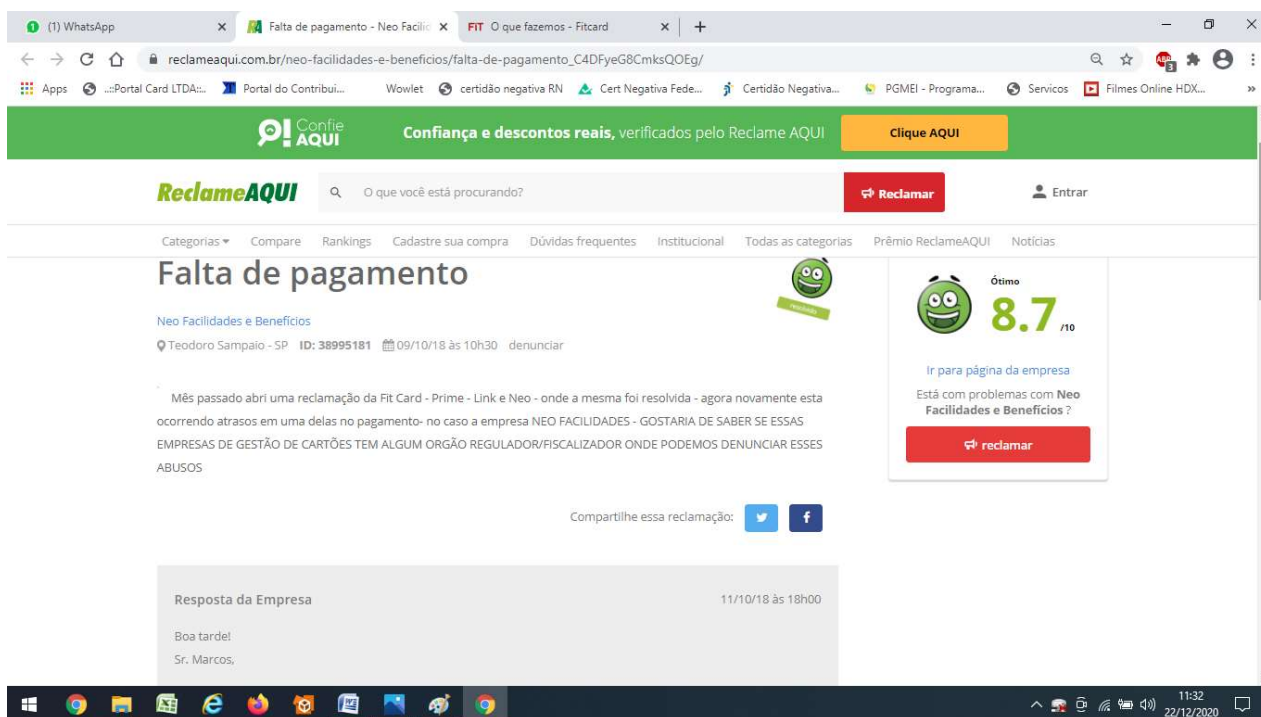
(1) WhatsApp
Falta de pagamento - Neo Facilic
FIT O que fazemos - Fitcard
reclameaqui.com.br/neo-facilidades-e-beneficios/falta-de-pagamento_C4DFyeG8CmksQOEg/
Apps ..::Portal Card LTDA::.. Portal do Contribui... Wowlet certidão negativa RN Cert Negativa Fede... Certidão Negativa... PGMEI - Programa... Servicos Filmes Online HDX...

Confie AQUI
Confiança e descontos reais, verificados pelo Reclame AQUI
Clique AQUI

ReclameAQUI
O que você está procurando?
Reclamar
Entrar

Categorias Compare Rankings Cadastre sua compra Dúvidas frequentes Institucional Todas as categorias Prêmio ReclameAQUI Notícias

Falta de pagamento

resolvido

Neo Facilidades e Benefícios
Teodoro Sampaio - SP ID: 38995181 09/10/18 às 10h30 denunciar

Mês passado abri uma reclamação da Fit Card - Prime - Link e Neo - onde a mesma foi resolvida - agora novamente esta ocorrendo atrasos em uma delas no pagamento- no caso a empresa NEO FACILIDADES - GOSTARIA DE SABER SE ESSAS EMPRESAS DE GESTÃO DE CARTÕES TEM ALGUM ORGÃO REGULADOR/FISCALIZADOR ONDE PODEMOS DENUNCIAR ESSES ABUSOS

Compartilhe essa reclamação:

Ótimo
8.7 /10
Ir para página da empresa
Está com problemas com Neo Facilidades e Benefícios ?
reclamar

Resposta da Empresa
11/10/18 às 18h00
Boa tarde!
Sr. Marcos,

11:32
22/12/2020